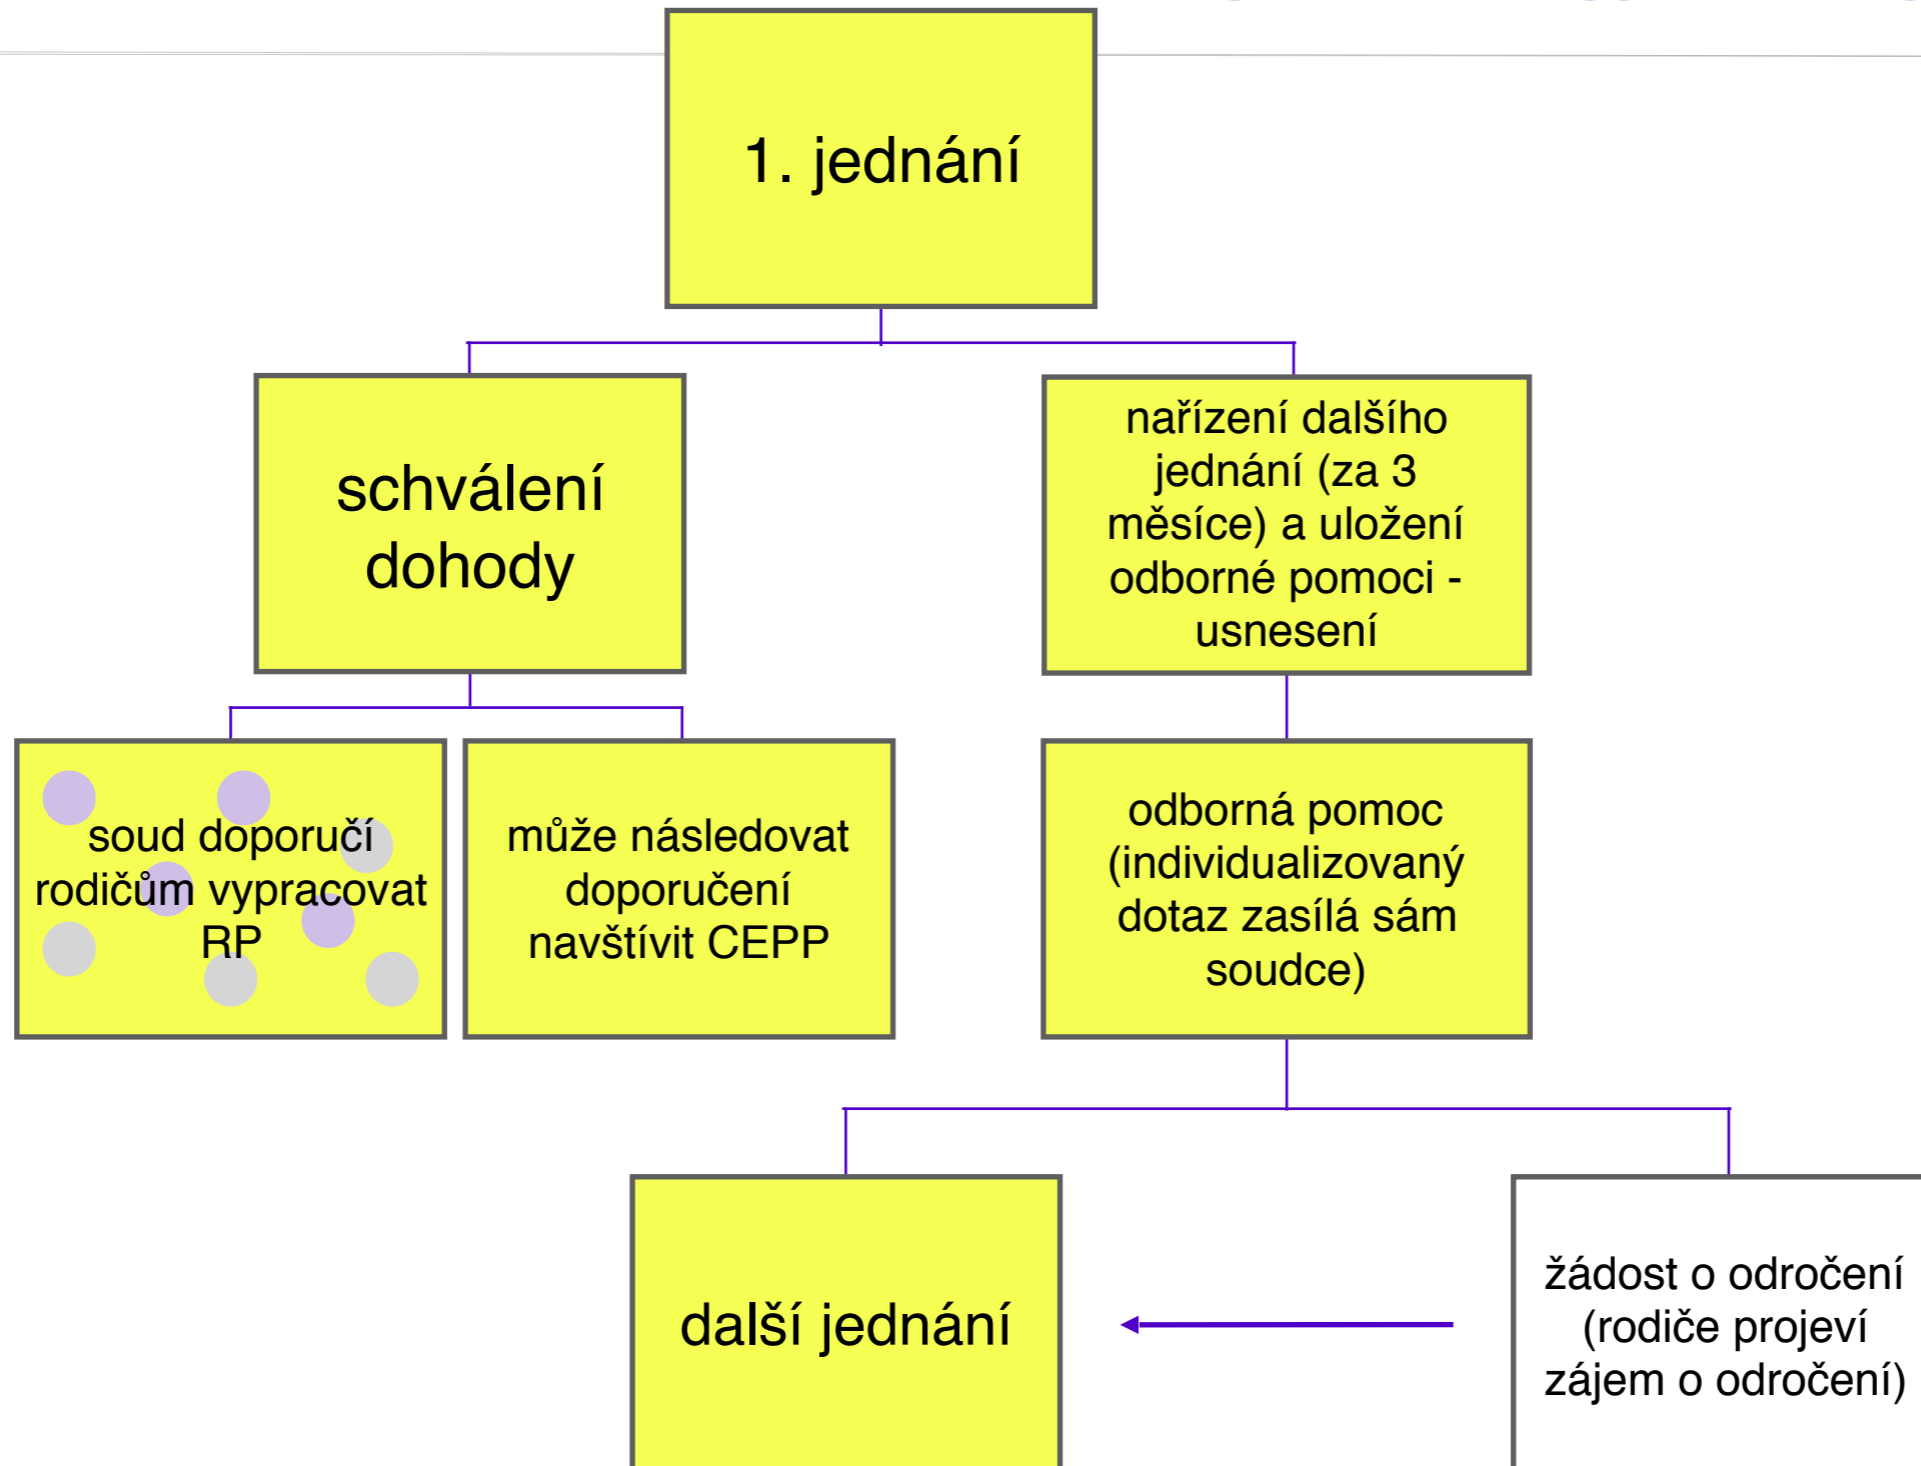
1. jednání

schválení dohody

nařízení dalšího jednání (za 3 měsíce) a uložení odborné pomoci - usnesení

soud doporučí rodičům vypracovat RP

může následovat doporučení navštívit CEPP

odborná pomoc (individualizovaný dotaz zasílá sám soudce)

další jednání

žádost o odročení (rodiče projeví zájem o odročení)